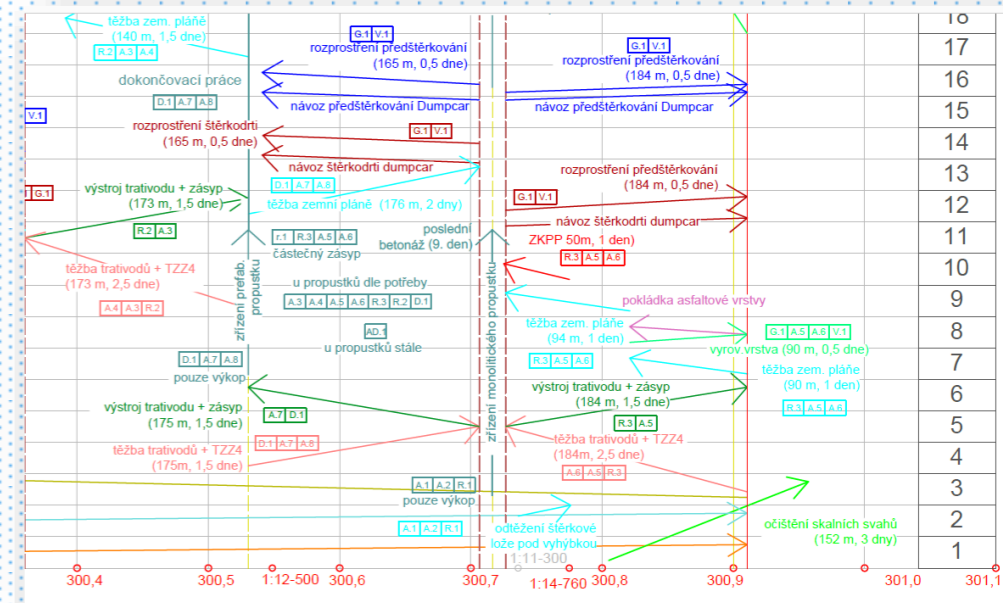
těžba zem. pláně (140 m, 1,5 dne)
R.2 A.3 A.4
G.1 V.1
rozprostření předštěrkování (165 m, 0,5 dne)
G.1 V.1
rozprostření předštěrkování (184 m, 0,5 dne)
dokončovací práce
D.1 A.7 A.8
návoz předštěrkování Dumpcar
návoz předštěrkování Dumpcar
V.1
rozprostření štěrkodrti (165 m, 0,5 dne)
G.1 V.1
návoz štěrkodrti dumpcar
rozprostření předštěrkování (184 m, 0,5 dne)
G.1
výstroj trativodu + zásyp (173 m, 1,5 dne)
D.1 A.7 A.8
těžba zemní pláně (176 m, 2 dny)
G.1 V.1
návoz štěrkodrti dumpcar
R.2 A.3
r.1 R.3 A.5 A.6
částečný zásyp
poslední betonáž (9. den)
ZKPP 50m, 1 den
těžba trativodů + TZZ4 (173 m, 2,5 dne)
R.3 A.5 A.6
u propustků dle potřeby
A.3 A.4 A.5 A.6 R.3 R.2 D.1
A.4 A.3 R.2
zřízení prefab. propustku
pokládka asfaltové vrstvy
těžba zem. pláně (94 m, 1 dne)
AD.1
u propustků stále
G.1 A.5 A.6 V.1
vyrov.vrstva (90 m, 0,5 dne)
D.1 A.7 A.8
R.3 A.5 A.6
těžba zem. pláně (90 m, 1 dne)
pouze výkop
výstroj trativodu + zásyp (184 m, 1,5 dne)
výstroj trativodu + zásyp (175 m, 1,5 dne)
A.7 D.1
R.3 A.5 A.6
R.3 A.5
zřízení monolitického propustku
těžba trativodů + TZZ4 (175m, 1,5 dne)
D.1 A.7 A.8
těžba trativodů + TZZ4 (184m, 2,5 dne)
A.6 A.5 R.3
A.1 A.2 R.1
pouze výkop
A.1 A.2 R.1
odtěžení štěrkové lože pod výhybkou
očištění skalních svahů (152 m, 3 dny)
1:11-300
18
17
16
15
14
13
12
11
10
9
8
7
6
5
4
3
2
1
300,4
300,5
1:12-500
300,6
300,7
1:14-760
300,8
300,9
301,0
301,1